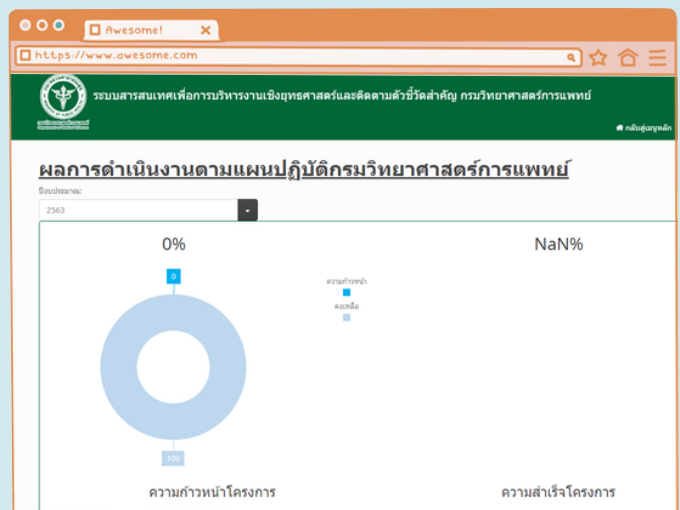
Awesome!

https://www.awesome.com

ระบบสารสนเทศเพื่อการบริหารงานเชิงยุทธศาสตร์และติดตามตัวชี้วัดสำคัญ กรมวิทยาศาสตร์การแพทย์

กลับสู่เมนูหลัก

ผลการดำเนินงานตามแผนปฏิบัติกรมวิทยาศาสตร์การแพทย์

ปีงบประมาณ:

2563

0%

0

ความก้าวหน้า

คงเหลือ

100

ความก้าวหน้าโครงการ

NaN%

ความสำเร็จโครงการ